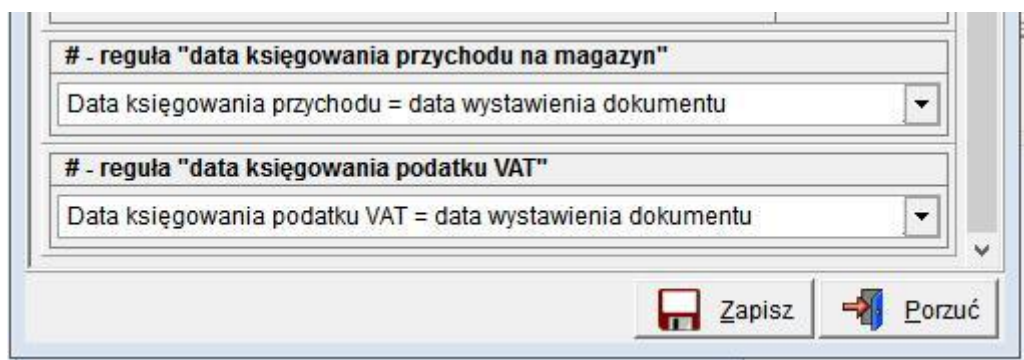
# - reguła "data księgowania przychodu na magazyn"

Data księgowania przychodu = data wystawienia dokumentu

# - reguła "data księgowania podatku VAT"

Data księgowania podatku VAT = data wystawienia dokumentu

Zapisz

Porzuć